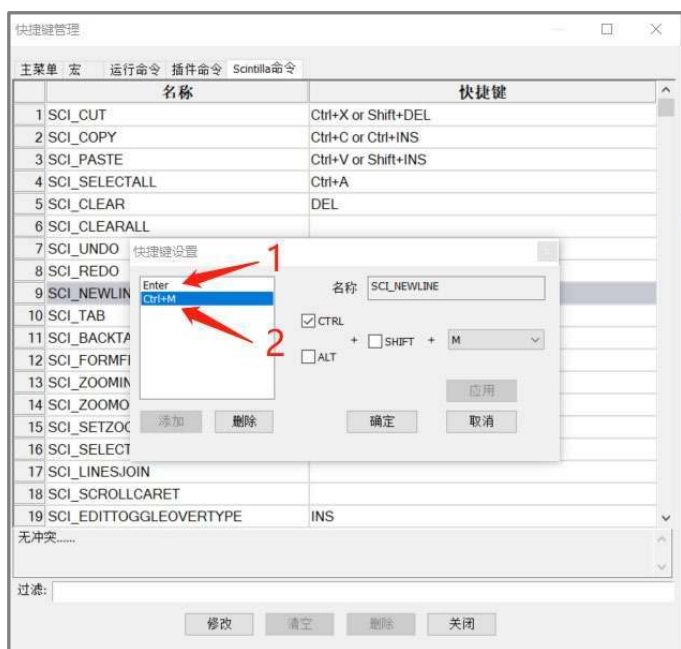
快捷键管理

主菜单 宏 运行命令 插件命令 Scintilla命令

| | 名称 | 快捷键 |
|---|---|---|
| 1 | SCI_CUT | Ctrl+X or Shift+DEL |
| 2 | SCI_COPY | Ctrl+C or Ctrl+INS |
| 3 | SCI_PASTE | Ctrl+V or Shift+INS |
| 4 | SCI_SELECTALL | Ctrl+A |
| 5 | SCI_CLEAR | DEL |
| 6 | SCI_CLEARALL | |
| 7 | SCI_UNDO | |
| 8 | SCI_REDO | |
| 9 | SCI_NEWLIN | |
| 10 | SCI_TAB | |
| 11 | SCI_BACKTA | |
| 12 | SCI_FORMFI | |
| 13 | SCI_ZOOMIN | |
| 14 | SCI_ZOOMO | |
| 15 | SCI_SETZOO | |
| 16 | SCI_SELECT | |
| 17 | SCI_LINESJOIN | |
| 18 | SCI_SCROLLCARET | |
| 19 | SCI_EDITTOGGLEOVERTYPE | INS |

快捷键设置

Enter
Ctrl+M

1
2

名称 SCI_NEWLINE

CTRL
+ SHIFT + M
ALT

应用

添加 删除 确定 取消

无冲突......

过滤:

修改 清空 删除 关闭